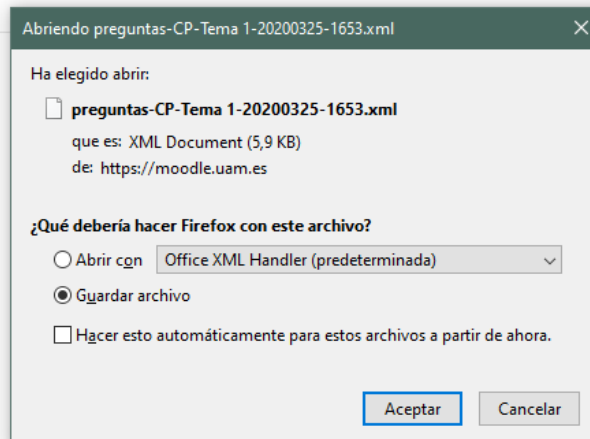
Abriendo preguntas-CP-Tema 1-20200325-1653.xml

Ha elegido abrir:

preguntas-CP-Tema 1-20200325-1653.xml

que es: XML Document (5,9 KB)

de: https://moodle.uam.es

¿Qué debería hacer Firefox con este archivo?

Abrir con Office XML Handler (predeterminada)

Guardar archivo

Hacer esto automáticamente para estos archivos a partir de ahora.

Aceptar Cancelar